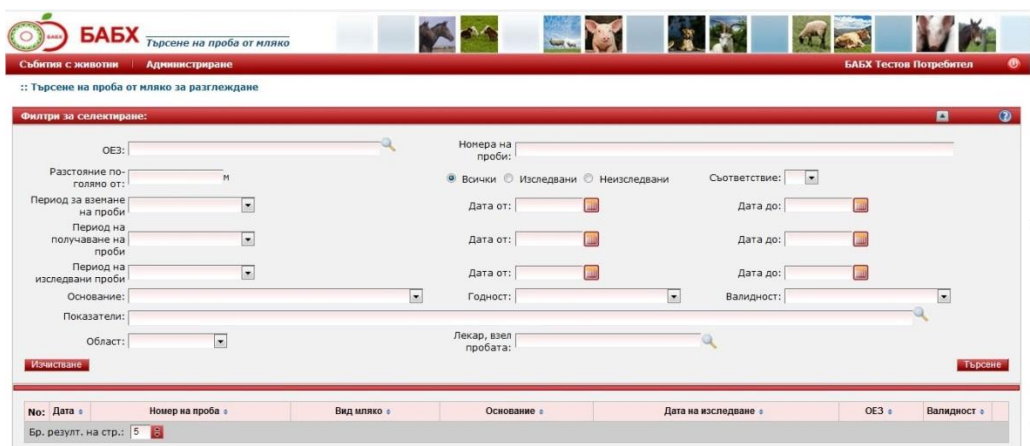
БАБХ Търсене на проба от мляко

Събития с животни | Администриране

БАБХ Тестов Потребител

:: Търсене на проба от мляко за разглеждане

Филтри за селектиране:

ОЕЗ:

Номера на проби:

Разстояние по-голямо от: м

Всички Изследвани Неизследвани

Съответствие:

Период за вземане на проби

Дата от:

Дата до:

Период на получаване на проби

Дата от:

Дата до:

Период на изследвани проби

Дата от:

Дата до:

Основание:

Годност:

Валидност:

Показатели:

Област:

Лекар, взел пробата:

Изчистване

Търсене

| No: | Дата | Номер на проба | Вид мляко | Основание | Дата на изследване | ОЕЗ | Валидност |
|---|---|---|---|---|---|---|---|

Бр. резулт. на стр.: 5